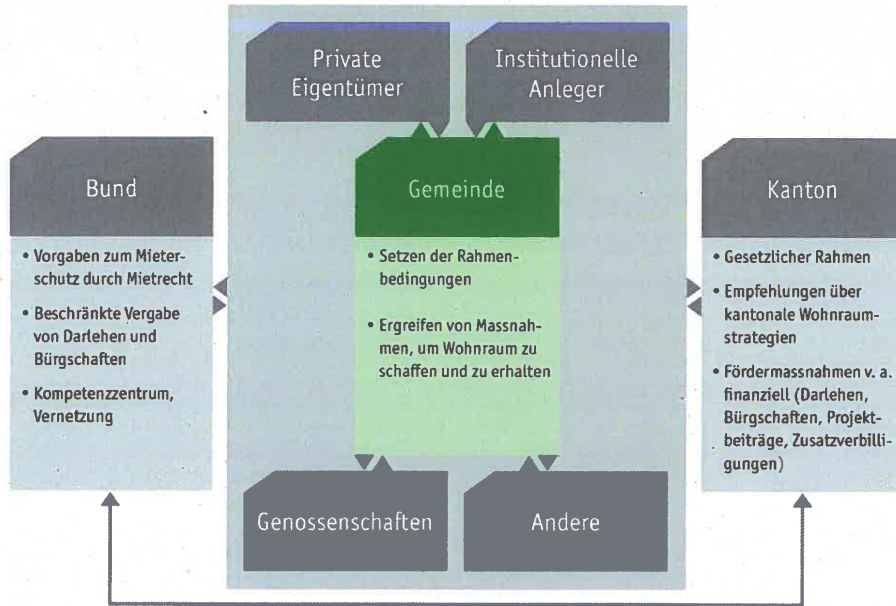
Private Eigentümer

Institutionelle Anleger

Bund

• Vorgaben zum Mieterschutz durch Mietrecht

• Beschränkte Vergabe von Darlehen und Bürgschaften

• Kompetenzzentrum, Vernetzung

Gemeinde

• Setzen der Rahmenbedingungen

• Ergreifen von Massnahmen, um Wohnraum zu schaffen und zu erhalten

Kanton

• Gesetzlicher Rahmen

• Empfehlungen über kantonale Wohnraumstrategien

• Fördermassnahmen v. a. finanziell (Darlehen, Bürgschaften, Projektbeiträge, Zusatzverbilligungen)

Genossenschaften

Andere